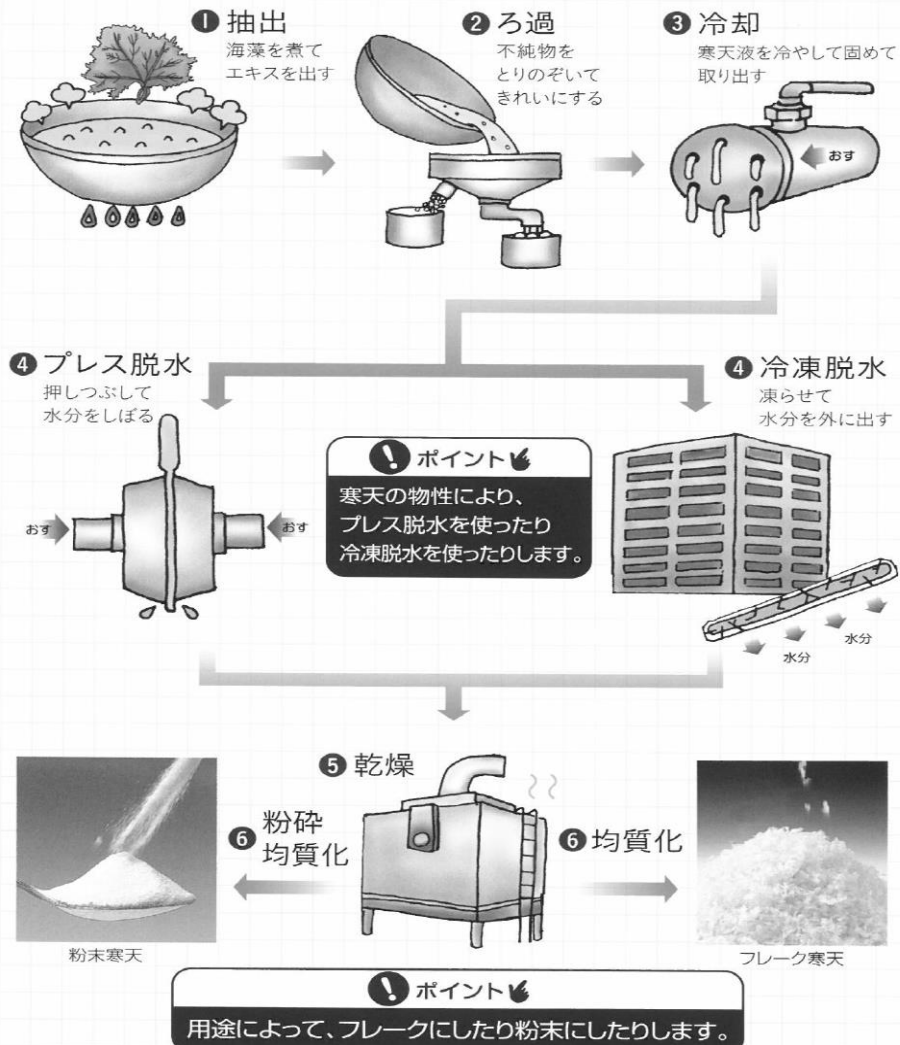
❶ 抽出
海藻を煮て
エキスを出す

❷ ろ過
不純物を
とりのぞいて
きれいにする

❸ 冷却
寒天液を冷やして固めて
取り出す

おす

❹ プレス脱水
押しつぶして
水分をしぼる

おす　おす

❹ 冷凍脱水
凍らせて
水分を外に出す

ポイント
寒天の物性により、
プレス脱水を使ったり
冷凍脱水を使ったりします。

水分　水分

❺ 乾燥

❻ 粉砕
均質化

❻ 均質化

粉末寒天

フレーク寒天

ポイント
用途によって、フレークにしたり粉末にしたりします。